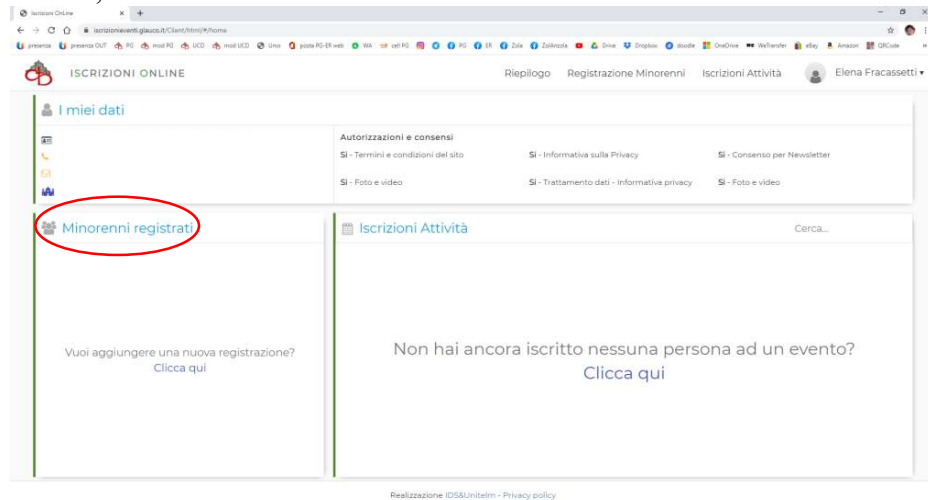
Iscrizioni OnLine

iscrizionieventi.glauco.it/Client/html/#/home

presenza presenza OUT PG mod PG UCD mod UCD Uma posta PG-ER web WA cell PG PG ER Zola ZolAnzola Drive Dropbox doodle OneDrive WeTransfer eBay Amazon QRCode

ISCRIZIONI ONLINE

Riepilogo Registrazione Minorenni Iscrizioni Attività Elena Fracassetti

I miei dati

Autorizzazioni e consensi

Si - Termini e condizioni del sito Si - Informativa sulla Privacy Si - Consenso per Newsletter

Si - Foto e video Si - Trattamento dati - Informativa privacy Si - Foto e video

Minorenni registrati

Vuoi aggiungere una nuova registrazione?
Clicca qui

Iscrizioni Attività

Cerca...

Non hai ancora iscritto nessuna persona ad un evento?
Clicca qui

Realizzazione IDS&Unitelm - Privacy policy